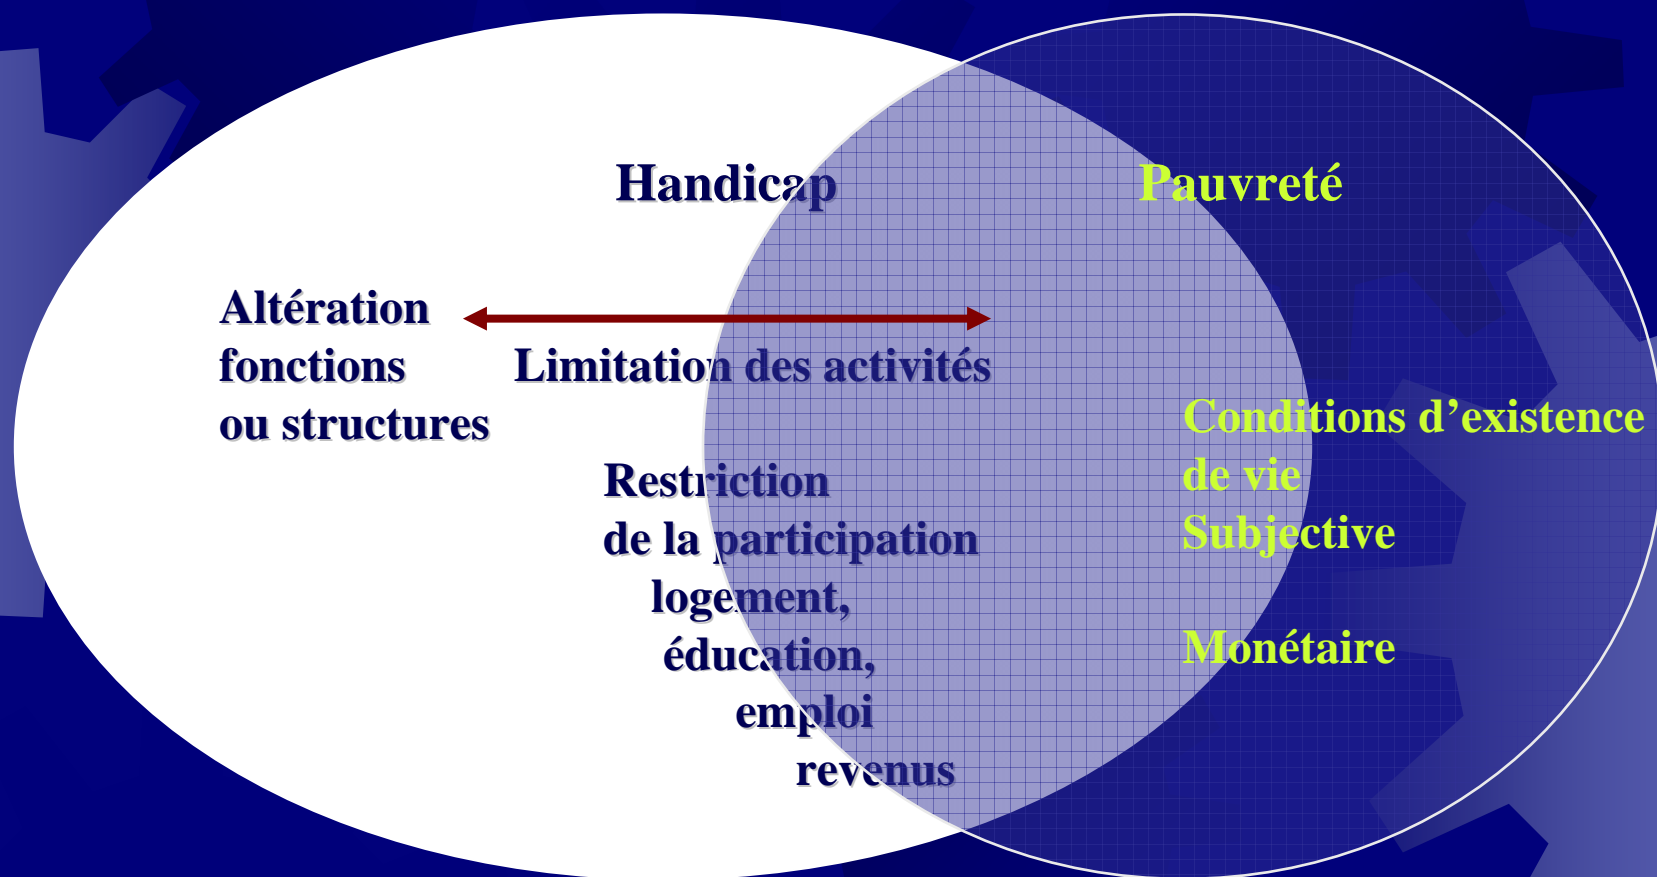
Handicap

Pauvreté

Altération fonctions ou structures

Limitation des activités

Restriction de la participation logement, éducation, emploi revenus

Conditions d’existence de vie

Subjective

Monétaire